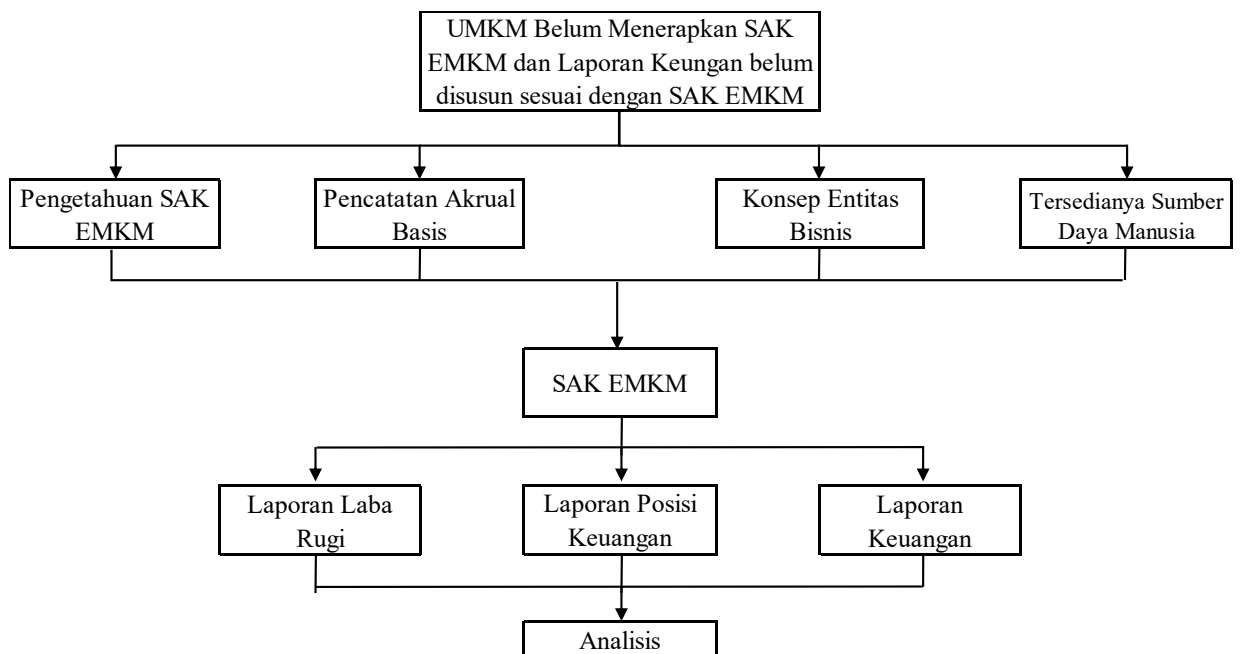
UMKM Belum Menerapkan SAK EMKM dan Laporan Keungan belum disusun sesuai dengan SAK EMKM

Pengetahuan SAK EMKM

Pencatatan Akrual Basis

Konsep Entitas Bisnis

Tersedianya Sumber Daya Manusia

SAK EMKM

Laporan Laba Rugi

Laporan Posisi Keuangan

Laporan Keuangan

Analisis